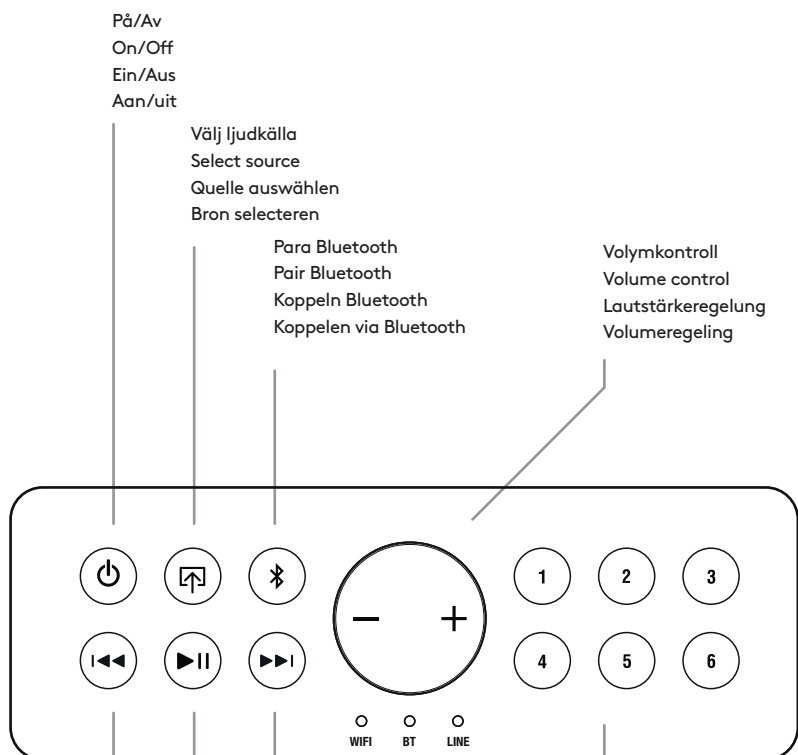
På/Av
On/Off
Ein/Aus
Aan/uit

Välj ljudkälla
Select source
Quelle auswählen
Bron selecteren

Para Bluetooth
Pair Bluetooth
Koppeln Bluetooth
Koppelen via Bluetooth

Volymkontroll
Volume control
Lautstärkeregelung
Volumeregeling

−
+

1
2
3
4
5
6

WIFI
BT
LINE